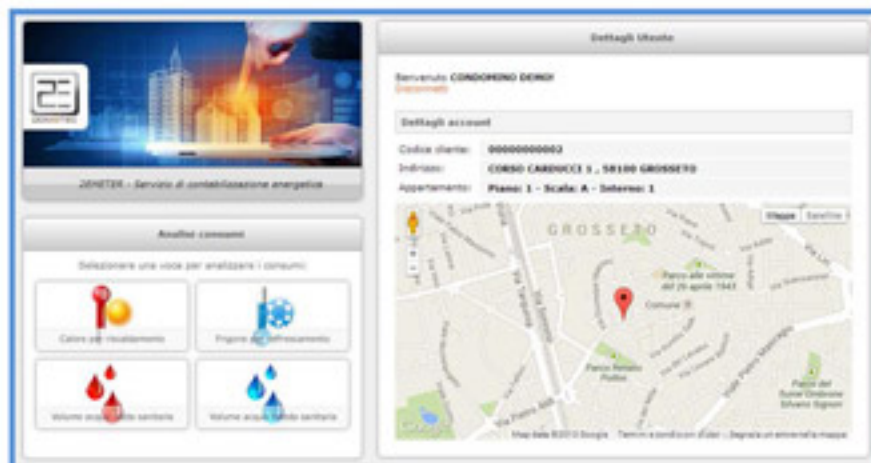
ZEMETER - Servizio di contabilizzazione energetica

Analisi consumi

Selezionare una voce per analizzare i consumi:

Calore per riscaldamento

Frigorie per raffrescamento

Volume acqua calda sanitaria

Volume acqua fredda sanitaria

Dettagli Utente

Benvenuto CONDOMINIO DEMO!
Disconnetti

Dettagli account

Codice cliente: 000000000002
Indirizzo: CORSO CARDUCCI 1 , 58100 GROSSETO
Appartamento: Piano: 1 - Scala: A - Interno: 1

Mappa Satellite

GROSSETO

Parco alle vittime del 26 aprile 1943

Comune di

Parco Renato Pollini

Parco del fiume Ombrone Silvano Signori

Via Tripoli

Via Sauro

Viale Pietro Mascagni

Map data ©2013 Google Termini e condizioni d'uso Segnala un errore nella mappa